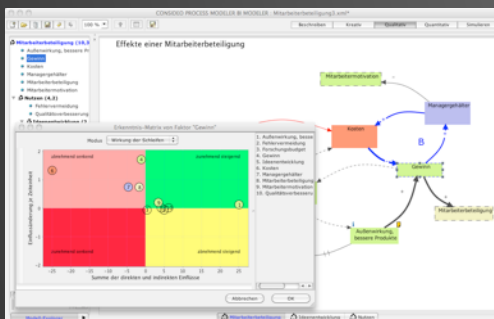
CONSIDEO PROCESS MODELER BI MODELER - Mitarbeiterbeteiligung3.xml*

100 %

Beschreiben
Kreativ
Qualitativ
Quantitativ
Simulieren

Mitarbeiterbeteiligung (4,3)
Außenwirkung, bessere Pr
Gewinn
Kosten
Managergehälter
Mitarbeiterbeteiligung
Mitarbeitermotivation
Nutzen (4,2)
Fehlervermeidung
Qualitätsverbesserung

Effekte einer Mitarbeiterbeteiligung

Mitarbeitermotivation
Managergehälter
Kosten
Gewinn
B
Außenwirkung, bessere Produkte
Mitarbeiterbeteiligung

Erkenntnis-Matrix vom Faktor "Gewinn"

Modus Wirkung der Schleifen

zunehmend senkend
zunehmend steigernd
abnehmend senkend
abnehmend steigernd

Einflussänderung je Zeiteinheit

Summe der direkten und indirekten Einflüsse

1. Außenwirkung, besse
2. Fehlervermeidung
3. Forschungsbudget
4. Gewinn
5. Ideenentwicklung
6. Kosten
7. Managergehälter
8. Mitarbeiterbeteiligung
9. Mitarbeitermotivation
10. Qualitätsverbesserung

Abbrechen
OK